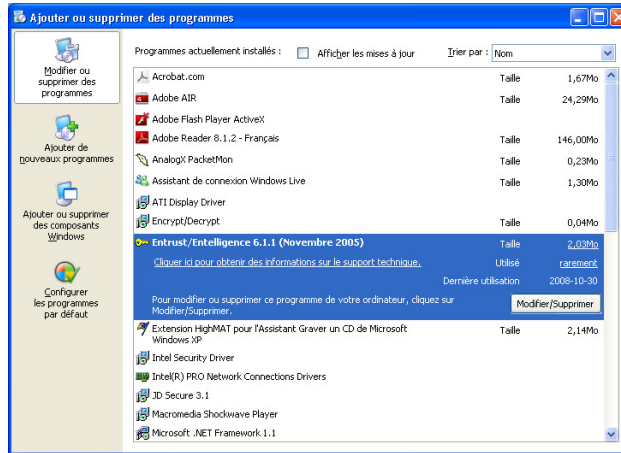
Ajouter ou supprimer des programmes

Modifier ou supprimer des programmes

Ajouter de nouveaux programmes

Ajouter ou supprimer des composants Windows

Configurer les programmes par défaut

Programmes actuellement installés :
Afficher les mises à jour
Trier par : Nom

| | | |
|---|---|---|
| Acrobat.com | Taille | 1,67Mo |
| Adobe AIR | Taille | 24,29Mo |
| Adobe Flash Player ActiveX | | |
| Adobe Reader 8.1.2 - Français | Taille | 146,00Mo |
| AnalogX PacketMon | Taille | 0,23Mo |
| Assistant de connexion Windows Live | Taille | 1,30Mo |
| ATI Display Driver | | |
| Encrypt/Decrypt | Taille | 0,04Mo |
| Entrust/Entelligence 6.1.1 (Novembre 2005) | Taille | 2,03Mo |
| Cliquer ici pour obtenir des informations sur le support technique. | Utilisé | rarement |
| | Dernière utilisation | 2008-10-30 |

Pour modifier ou supprimer ce programme de votre ordinateur, cliquez sur Modifier/Supprimer.
Modifier/Supprimer

| | | |
|---|---|---|
| Extension HighMAT pour l'Assistant Graver un CD de Microsoft Windows XP | Taille | 2,14Mo |
| Intel Security Driver | | |
| Intel(R) PRO Network Connections Drivers | | |
| JD Secure 3.1 | | |
| Macromedia Shockwave Player | | |
| Microsoft .NET Framework 1.1 | | |